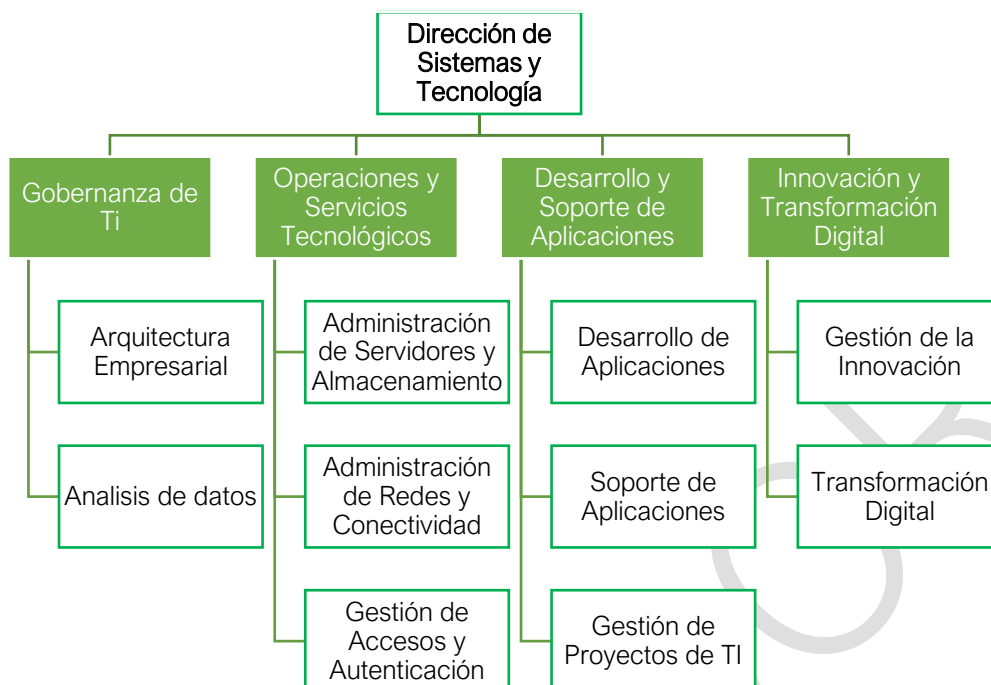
Dirección de Sistemas y Tecnología

Gobernanza de Ti

Arquitectura Empresarial

Analisis de datos

Operaciones y Servicios Tecnológicos

Administración de Servidores y Almacenamiento

Administración de Redes y Conectividad

Gestión de Accesos y Autenticación

Desarrollo y Soporte de Aplicaciones

Desarrollo de Aplicaciones

Soporte de Aplicaciones

Gestión de Proyectos de TI

Innovación y Transformación Digital

Gestión de la Innovación

Transformación Digital